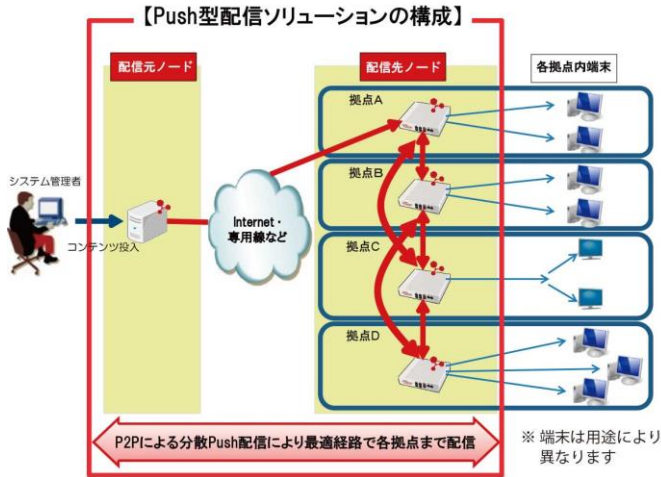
【Push型配信ソリューションの構成】

配信元ノード

配信先ノード

各拠点内端末

システム管理者

コンテンツ投入

Internet・専用線など

拠点A

拠点B

拠点C

拠点D

P2Pによる分散Push配信により最適経路で各拠点まで配信

※ 端末は用途により異なります